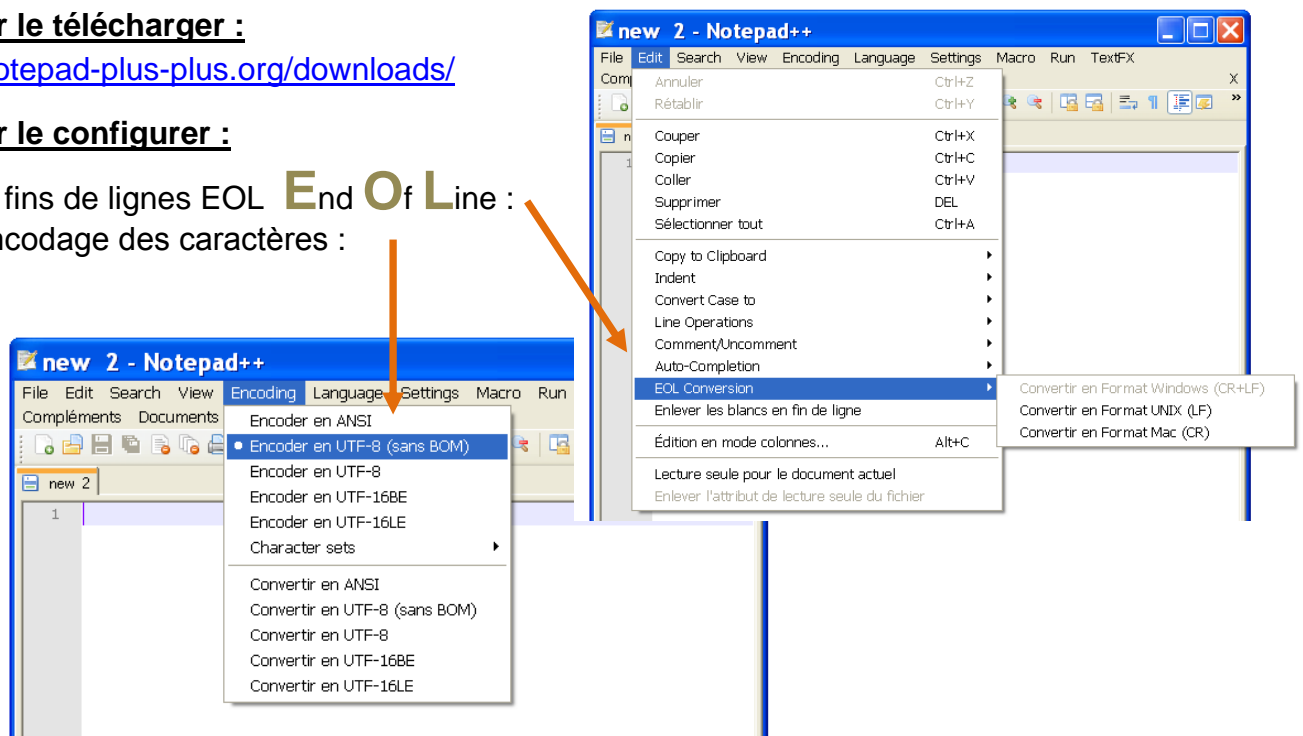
r le télécharger :
otepad-plus-plus.org/downloads/

r le configurer :

fins de lignes EOL End Of Line :
ncodage des caractères :

new 2 - Notepad++
File Edit Search View Encoding Language Settings Macro Run TextFX
Comp
X
Annuler Ctrl+Z
Rétablir Ctrl+Y
Couper Ctrl+X
Copier Ctrl+C
Coller Ctrl+V
Supprimer DEL
Sélectionner tout Ctrl+A
Copy to Clipboard
Indent
Convert Case to
Line Operations
Comment/Uncomment
Auto-Completion
EOL Conversion
Enlever les blancs en fin de ligne
Édition en mode colonnes... Alt+C
Lecture seule pour le document actuel
Enlever l'attribut de lecture seule du fichier
Convertir en Format Windows (CR+LF)
Convertir en Format UNIX (LF)
Convertir en Format Mac (CR)
1

new 2 - Notepad++
File Edit Search View Encoding Language Settings Macro Run
Compléments Documents
new 2
1
Encoder en ANSI
Encoder en UTF-8 (sans BOM)
Encoder en UTF-8
Encoder en UTF-16BE
Encoder en UTF-16LE
Character sets
Convertir en ANSI
Convertir en UTF-8 (sans BOM)
Convertir en UTF-8
Convertir en UTF-16BE
Convertir en UTF-16LE